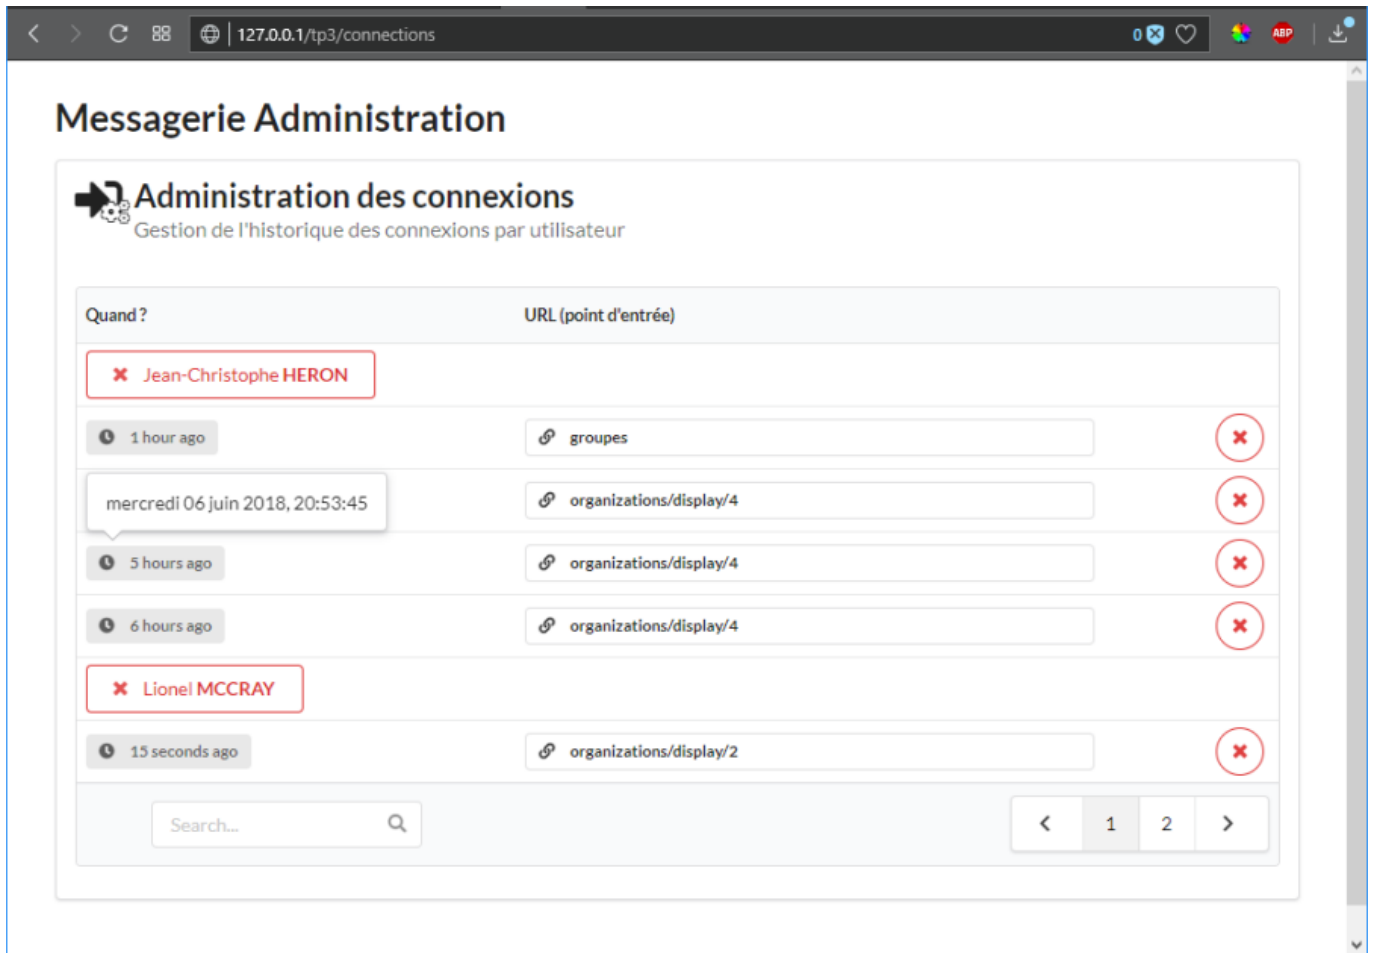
127.0.0.1/tp3/connections

0

ABP

Messagerie Administration

Administration des connexions

Gestion de l'historique des connexions par utilisateur

| Quand ? | URL (point d'entrée) |
|---|---|
| Jean-Christophe HERON | |
| 1 hour ago | groupes |
| mercredi 06 juin 2018, 20:53:45 | organizations/display/4 |
| 5 hours ago | organizations/display/4 |
| 6 hours ago | organizations/display/4 |
| Lionel MCCRAY | |
| 15 seconds ago | organizations/display/2 |

Search...

1 2